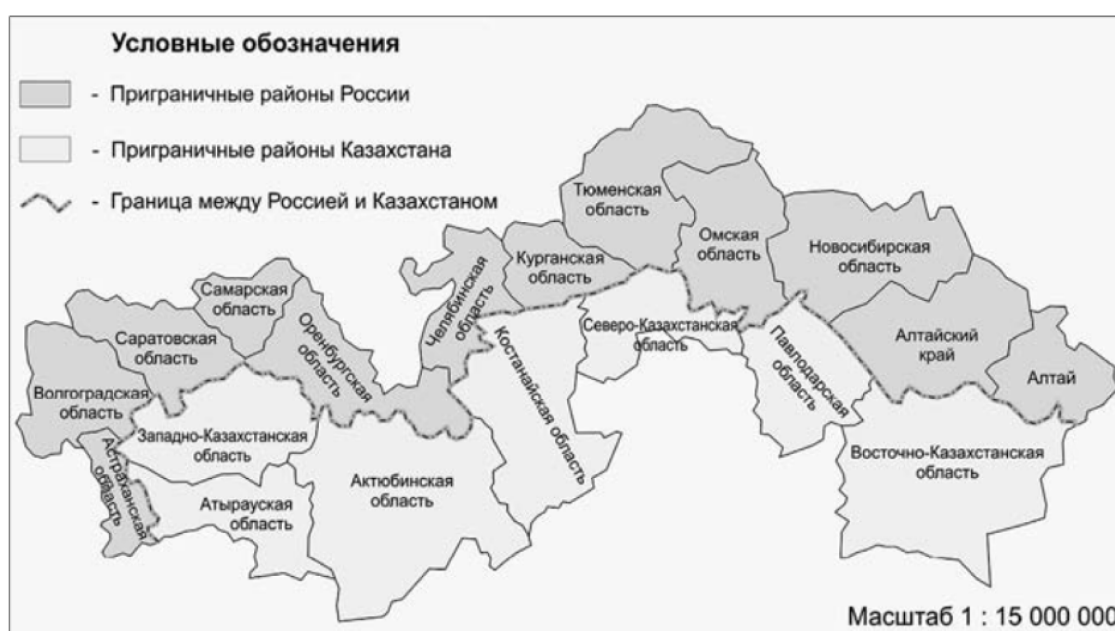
Условные обозначения
- Приграничные районы России
- Приграничные районы Казахстана
- Граница между Россией и Казахстаном

Тюменская область
Омская область
Новосибирская область
Курганская область
Челябинская область
Самарская область
Саратовская область
Оренбургская область
Волгоградская область
Северо-Казахстанская область
Павлодарская область
Алтайский край
Алтай
Костанайская область
Западно-Казахстанская область
Астраханская область
Актюбинская область
Атырауская область
Восточно-Казахстанская область

Масштаб 1 : 15 000 000